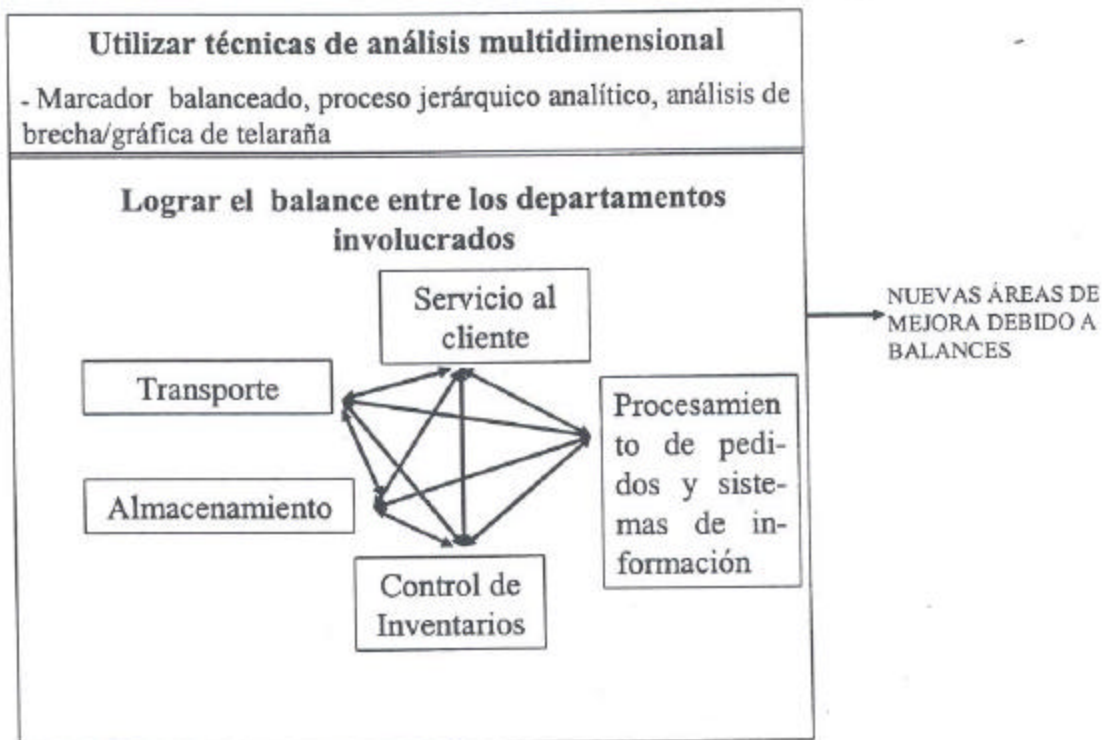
Utilizar técnicas de análisis multidimensional

- Marcador balanceado, proceso jerárquico analítico, análisis de brecha/gráfica de telaraña

Lograr el balance entre los departamentos involucrados

Servicio al cliente

Transporte

Procesamiento de pedidos y sistemas de información

Almacenamiento

Control de Inventarios

NUEVAS ÁREAS DE MEJORA DEBIDO A BALANCES